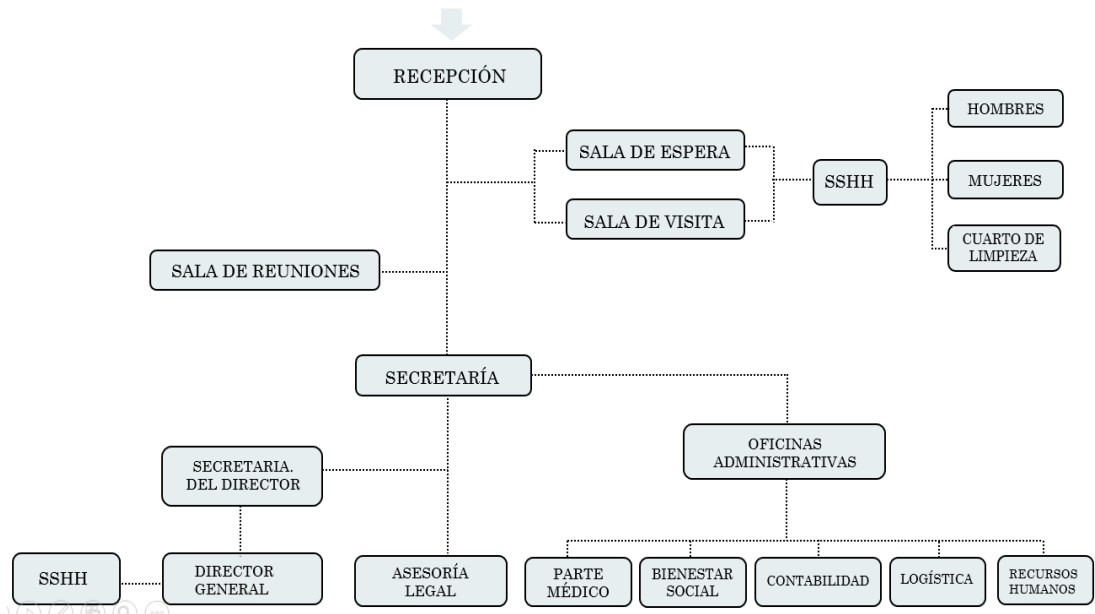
RECEPCIÓN

SALA DE ESPERA

SALA DE VISITA

SSHH

HOMBRES

MUJERES

CUARTO DE LIMPIEZA

SALA DE REUNIONES

SECRETARÍA

SECRETARIA. DEL DIRECTOR

OFICINAS ADMINISTRATIVAS

SSHH

DIRECTOR GENERAL

ASESORÍA LEGAL

PARTE MÉDICO

BIENESTAR SOCIAL

CONTABILIDAD

LOGÍSTICA

RECURSOS HUMANOS